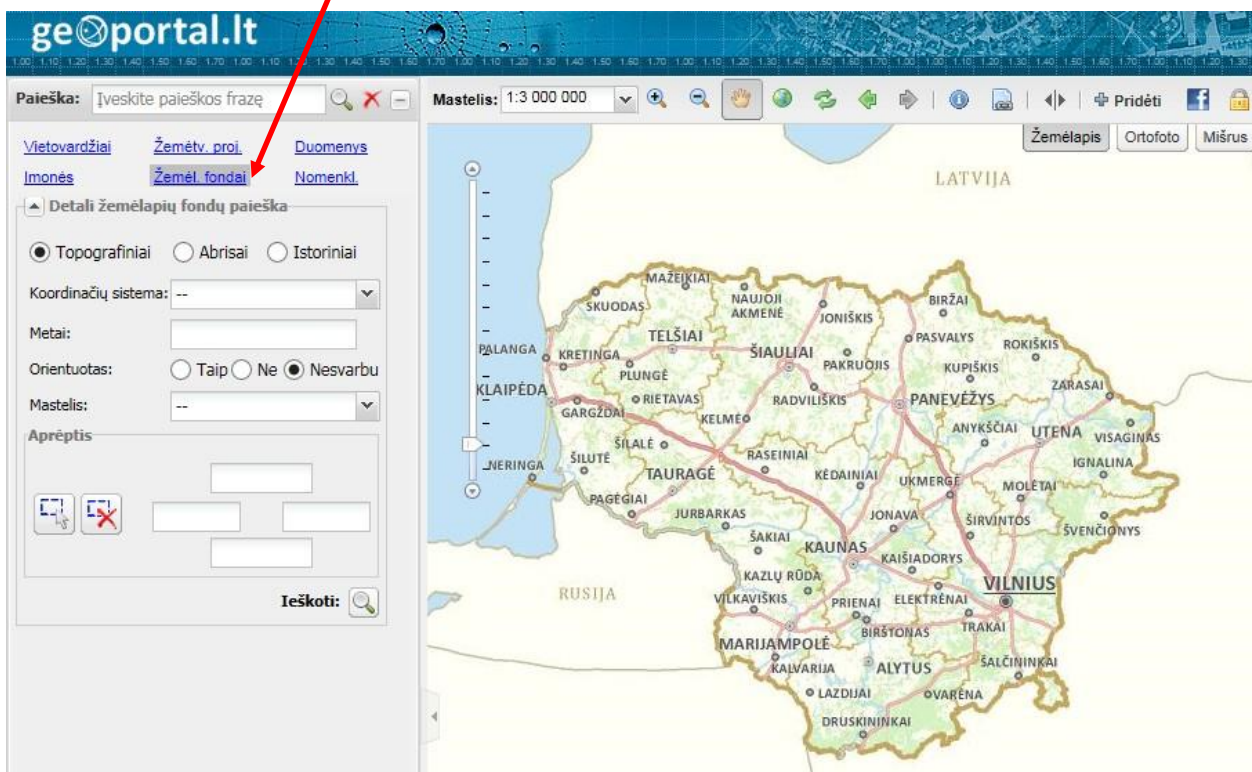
geoportal.lt

Paieška: Įveskite paieškos frazę

Mastelis: 1:3 000 000

Pridėti

Žemėlapis | Ortofoto | Mišrus

Vietovardžiai | Žemėtv. proj. | Duomenys
Įmonės | Žemėl. fondai | Nomenkl.

Detali žemėlapių fondų paieška

Topografiniai | Abrisai | Istoriniai

Koordinačių sistema: --

Metai:

Orientuotas: Taip | Ne | Nesvarbu

Mastelis: --

Aprėptis

Ieškoti:

LATVIJA
MAŽEIKIAI
SKUODAS
NAUJOJI AKMENĖ
JONIŠKIS
BIRŽAI
PASVALYS
ROKIŠKIS
TELŠIAI
ŠIAULIAI
PAKRUOJIS
KUPIŠKIS
PALANGA
KRETINGA
PLUNGĖ
ZARASAI
KLAIPĖDA
RIETAVAS
RADVILIŠKIS
PANEVĖŽYS
GARGŽDAI
KELMĖ
ANYKŠČIAI
UTENA
VISAGINAS
ŠILALĖ
ŠILUTĖ
RASEINIAI
IGNALINA
NERINGA
TAURAGĖ
KĖDAINIAI
UKMERGĖ
MOLĖTAI
PAGĖGIAI
JURBARKAS
JONAVA
ŠIRVINTOS
ŠVENČIONYS
ŠAKIAI
KAUNAS
KAIŠIADORYS
KAZLŲ RŪDA
RUSIJA
VILNIUS
VILKAVIŠKIS
PRIENAI
ELEKTRĖNAI
BIRŠTONAS
TRAKAI
MARIJAMPOLĖ
KALVARIJA
ALYTUS
ŠALČININKAI
LAZDIJAI
VARĖNA
DRUSKININKAI